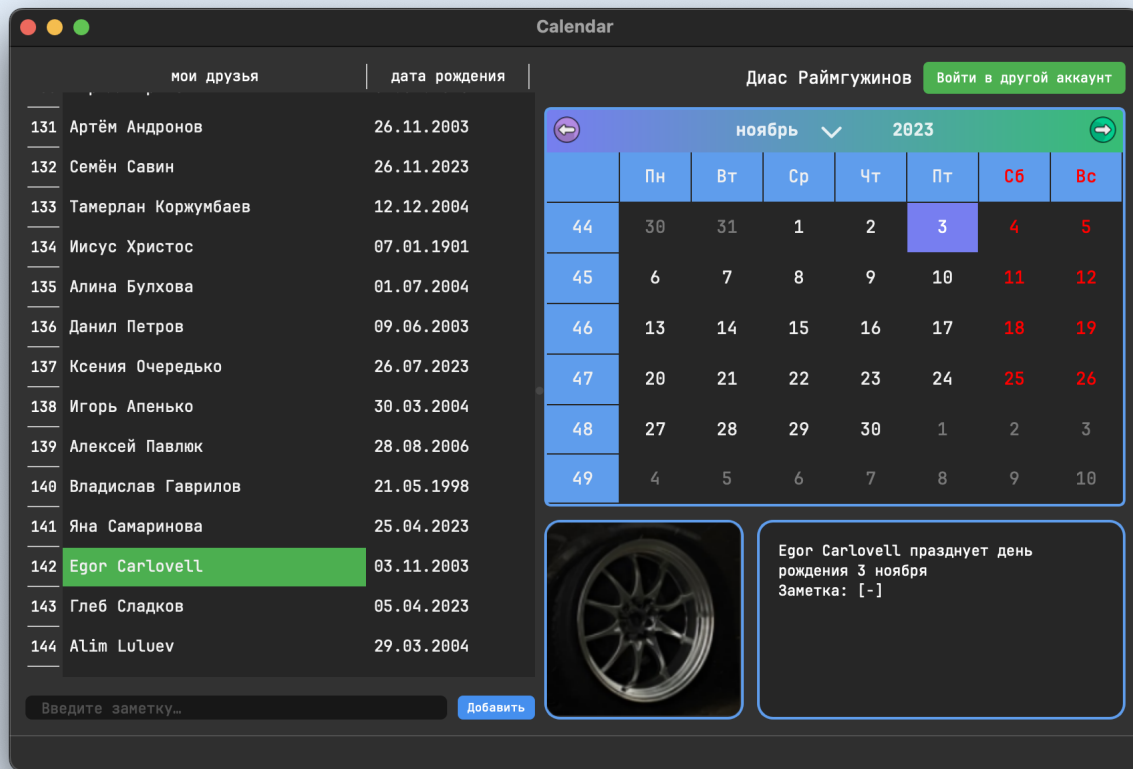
Calendar

| | мои друзья | дата рождения |
|---|---|---|
| 131 | Артём Андронов | 26.11.2003 |
| 132 | Семён Савин | 26.11.2023 |
| 133 | Тамерлан Коржумбаев | 12.12.2004 |
| 134 | Иисус Христос | 07.01.1901 |
| 135 | Алина Булхова | 01.07.2004 |
| 136 | Данил Петров | 09.06.2003 |
| 137 | Ксения Очередько | 26.07.2023 |
| 138 | Игорь Апенько | 30.03.2004 |
| 139 | Алексей Павлюк | 28.08.2006 |
| 140 | Владислав Гаврилов | 21.05.1998 |
| 141 | Яна Самаринова | 25.04.2023 |
| 142 | Egor Carlovell | 03.11.2003 |
| 143 | Глеб Сладков | 05.04.2023 |
| 144 | Alim Luluev | 29.03.2004 |

Введите заметку...

Добавить

Диас Раймгужинов

Войти в другой аккаунт

ноябрь 2023

| | Пн | Вт | Ср | Чт | Пт | Сб | Вс |
|---|---|---|---|---|---|---|---|
| 44 | 30 | 31 | 1 | 2 | 3 | 4 | 5 |
| 45 | 6 | 7 | 8 | 9 | 10 | 11 | 12 |
| 46 | 13 | 14 | 15 | 16 | 17 | 18 | 19 |
| 47 | 20 | 21 | 22 | 23 | 24 | 25 | 26 |
| 48 | 27 | 28 | 29 | 30 | 1 | 2 | 3 |
| 49 | 4 | 5 | 6 | 7 | 8 | 9 | 10 |

Egor Carlovell празднует день рождения 3 ноября
Заметка: [-]